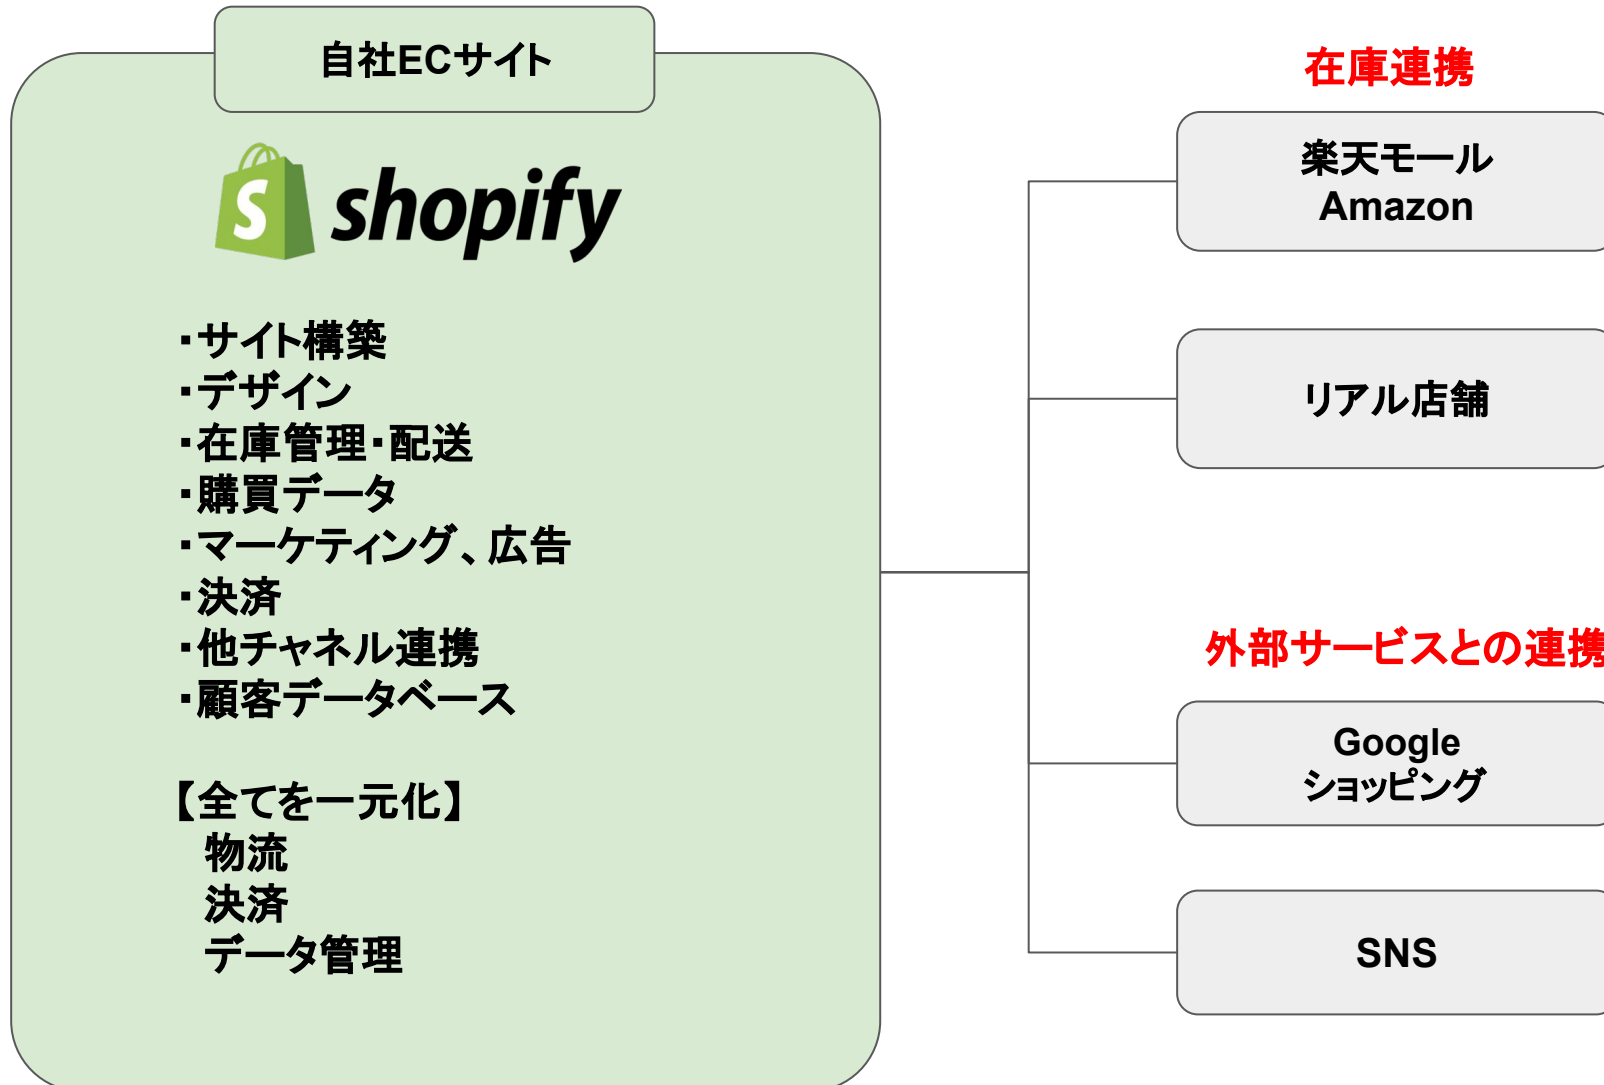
自社ECサイト

shopify

・サイト構築
・デザイン
・在庫管理・配送
・購買データ
・マーケティング、広告
・決済
・他チャネル連携
・顧客データベース

【全てを一元化】
物流
決済
データ管理

在庫連携

楽天モール
Amazon

リアル店舗

外部サービスとの連携

Google
ショッピング

SNS